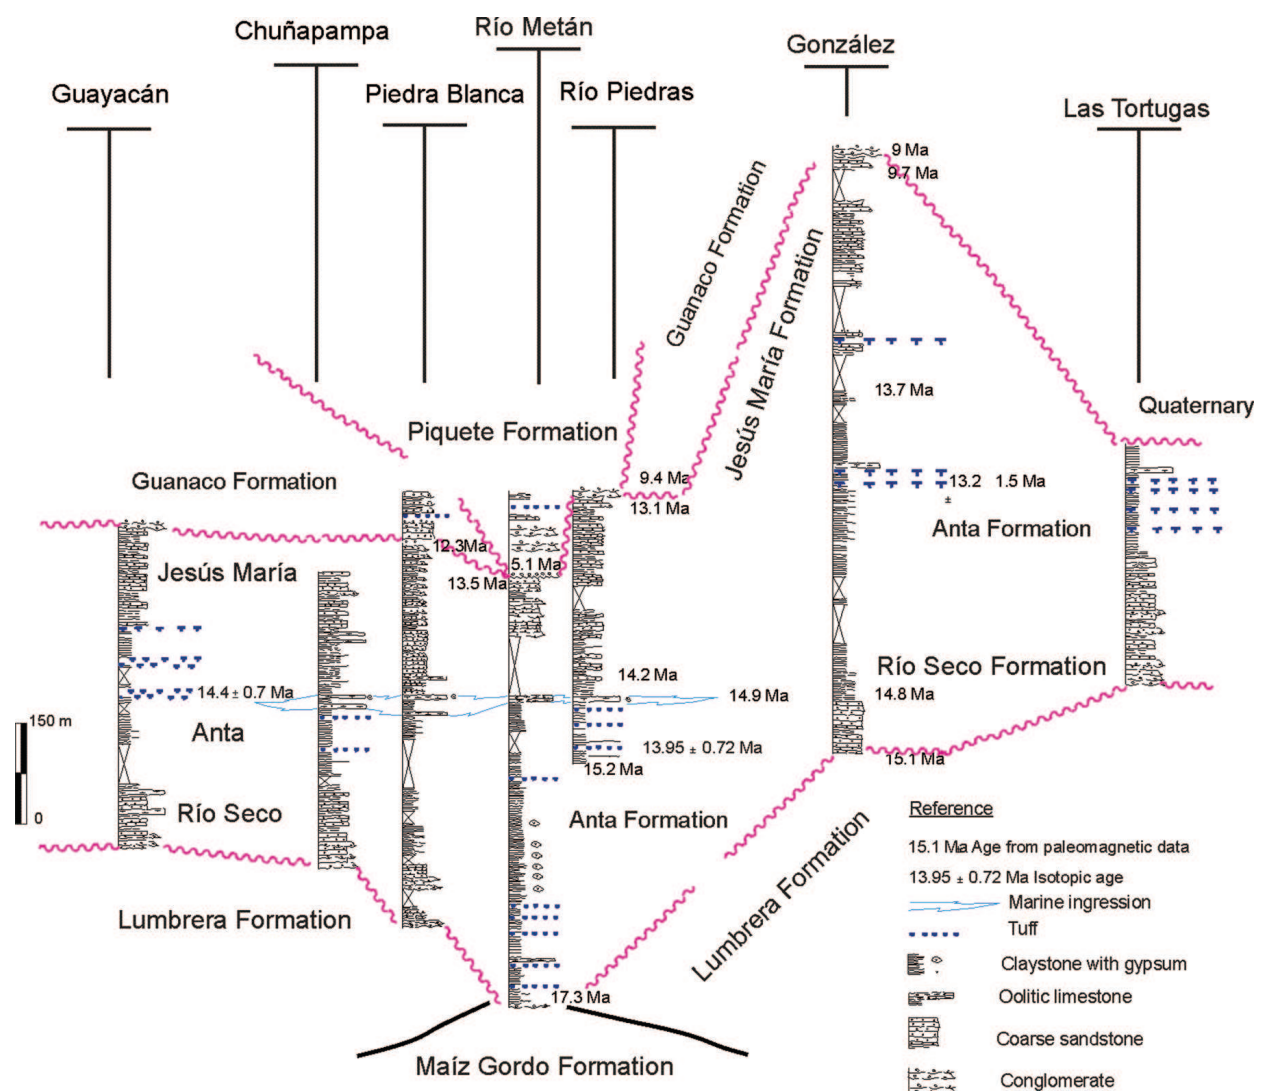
Chuñapampa
Río Metán
González
Guayacán
Piedra Blanca
Río Piedras
Las Tortugas
Guanaco Formation
Jesús María Formation
9 Ma
9.7 Ma
13.7 Ma
Quaternary
Piquete Formation
Guanaco Formation
9.4 Ma
13.1 Ma
13.2 ± 1.5 Ma
Anta Formation
12.3Ma
5.1 Ma
13.5 Ma
Jesús María
14.2 Ma
Río Seco Formation
14.4 ± 0.7 Ma
14.9 Ma
14.8 Ma
150 m
Anta
13.95 ± 0.72 Ma
15.2 Ma
15.1 Ma
0
Río Seco
Anta Formation
Reference
15.1 Ma Age from paleomagnetic data
13.95 ± 0.72 Ma Isotopic age
Lumbrera Formation
Marine ingression
Lumbrera Formation
Tuff
Claystone with gypsum
17.3 Ma
Oolitic limestone
Coarse sandstone
Maíz Gordo Formation
Conglomerate